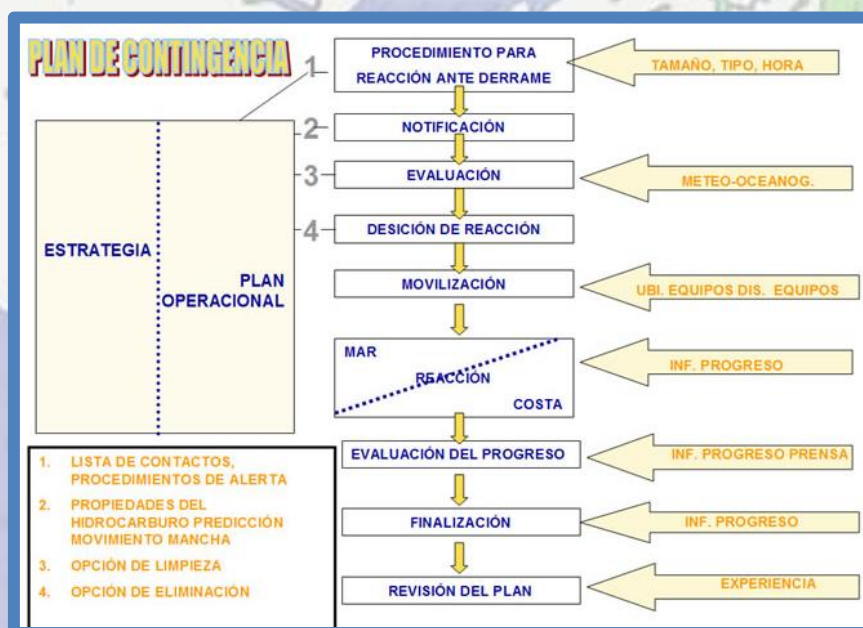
PLAN DE CONTINGENCIA

1
2
3
4

ESTRATEGIA

PLAN OPERACIONAL

PROCEDIMIENTO PARA REACCIÓN ANTE DERRAME

TAMAÑO, TIPO, HORA

NOTIFICACIÓN

EVALUACIÓN

METEO-OCEANOG.

DESICIÓN DE REACCIÓN

MOVILIZACIÓN

UBI. EQUIPOS DIS. EQUIPOS

MAR

REACCIÓN

COSTA

INF. PROGRESO

EVALUACIÓN DEL PROGRESO

INF. PROGRESO PRENSA

FINALIZACIÓN

INF. PROGRESO

REVISIÓN DEL PLAN

EXPERIENCIA

1. LISTA DE CONTACTOS, PROCEDIMIENTOS DE ALERTA
2. PROPIEDADES DEL HIDROCARBURO PREDICCIÓN MOVIMIENTO MANCHA
3. OPCIÓN DE LIMPIEZA
4. OPCIÓN DE ELIMINACIÓN